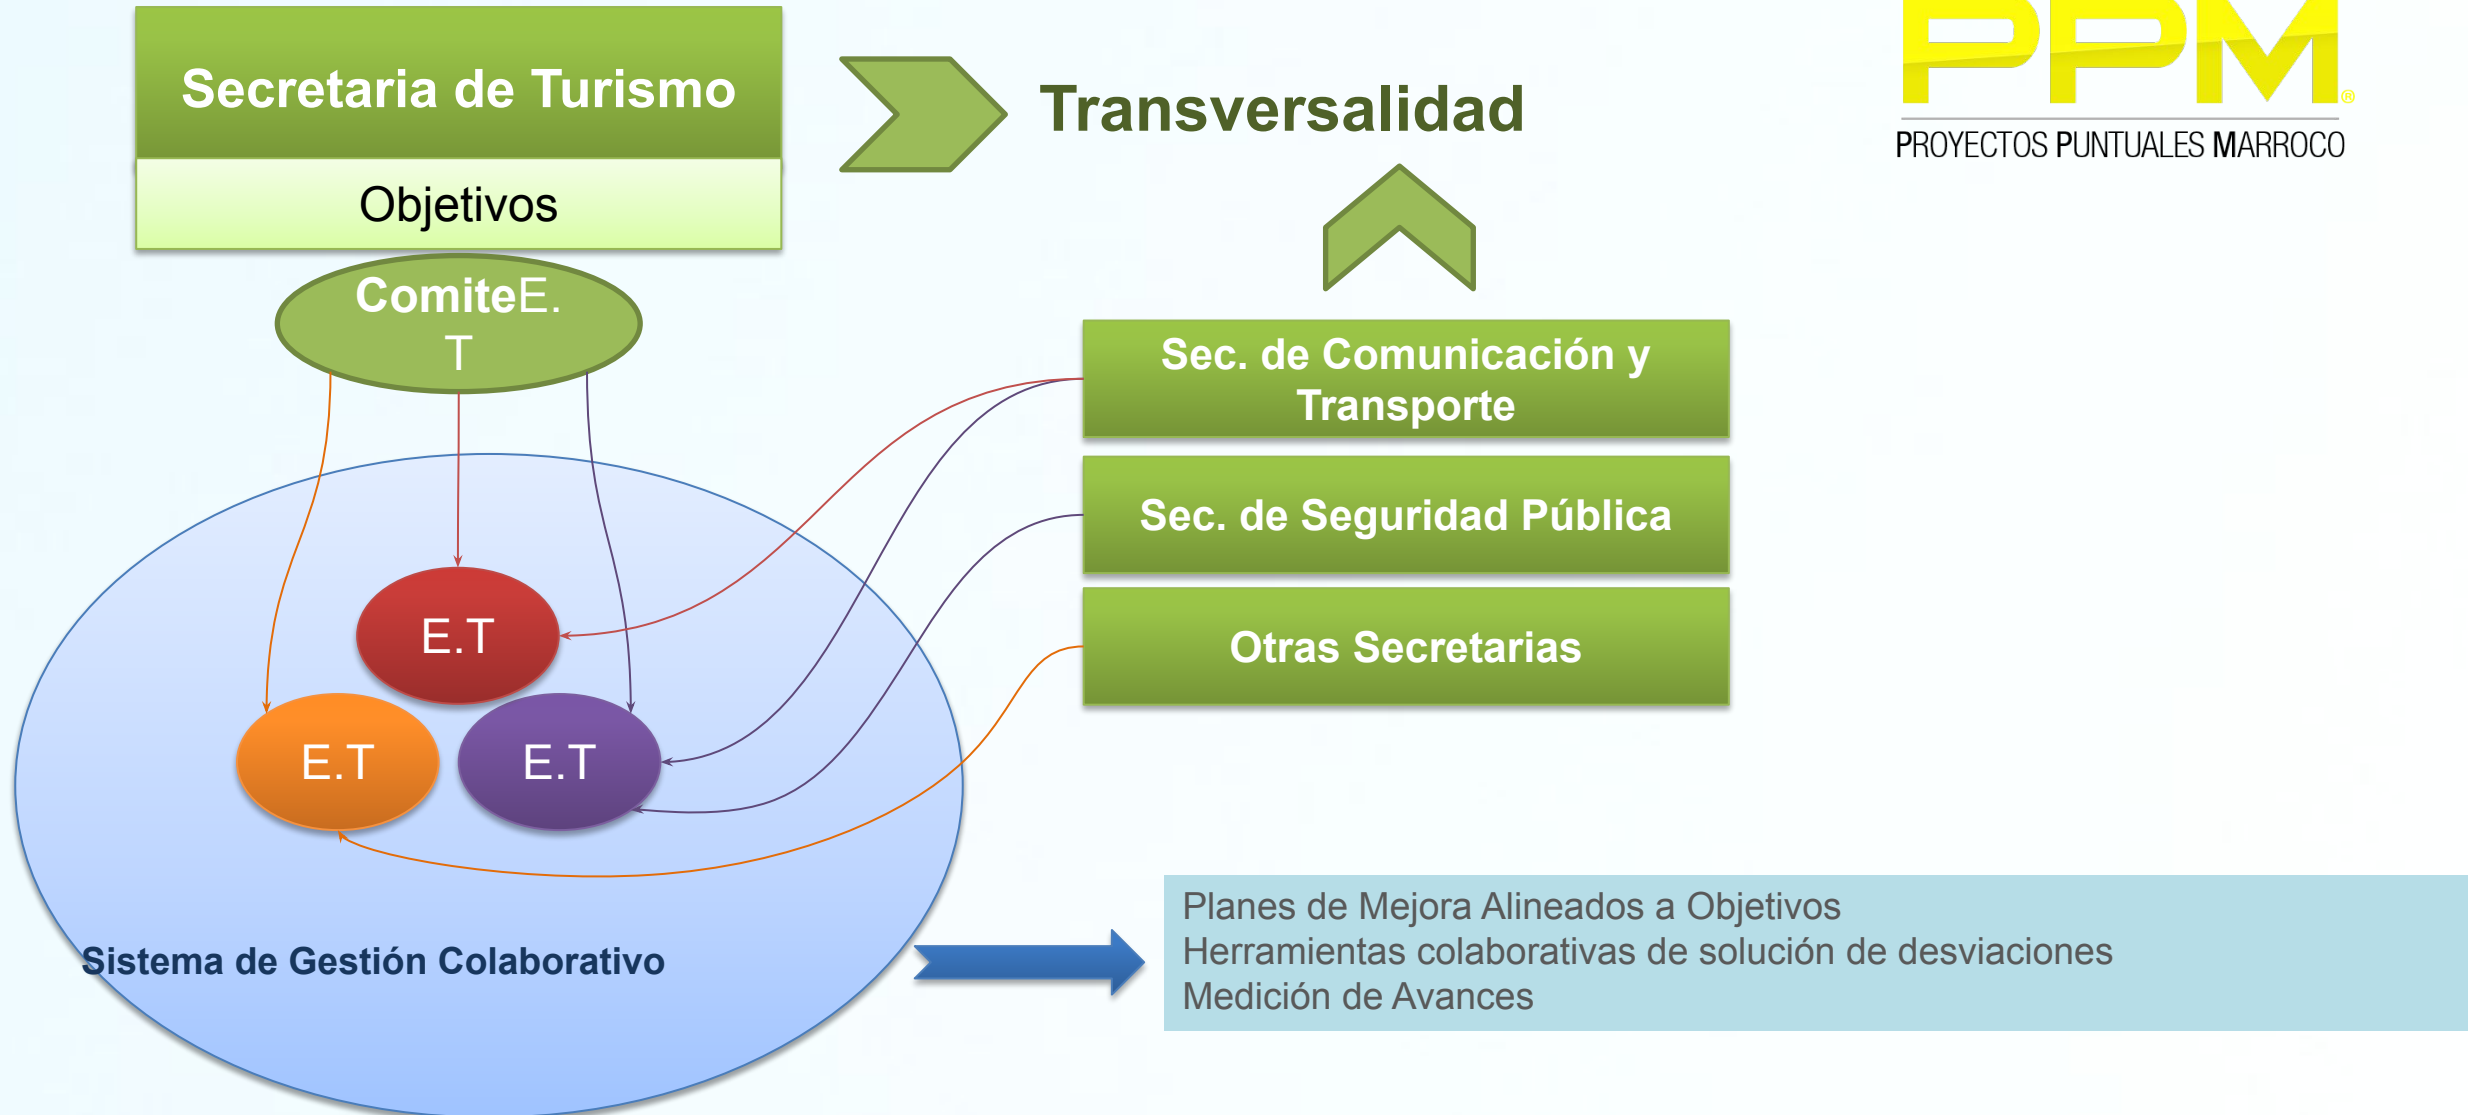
Secretaria de Turismo

Objetivos

Transversalidad

PPM®
PROYECTOS PUNTUALES MARROCO

ComiteE.
T

Sec. de Comunicación y Transporte

Sec. de Seguridad Pública

Otras Secretarias

E.T

E.T

E.T

Sistema de Gestión Colaborativo

Planes de Mejora Alineados a Objetivos
Herramientas colaborativas de solución de desviaciones
Medición de Avances